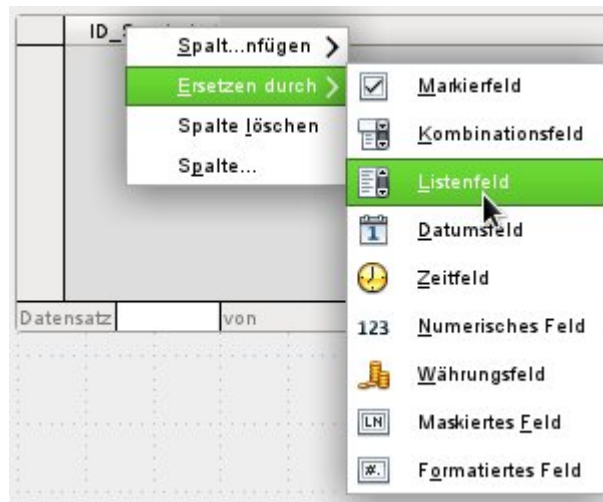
ID_

Spalt...nfügen >

Ersetzen durch >

Spalte löschen

Spalte...

Markierfeld

Kombinationsfeld

Listenfeld

Datumsfeld

Zeitfeld

123 Numerisches Feld

Währungsfeld

LN Maskiertes Feld

#. Formatiertes Feld

Datensatz

von